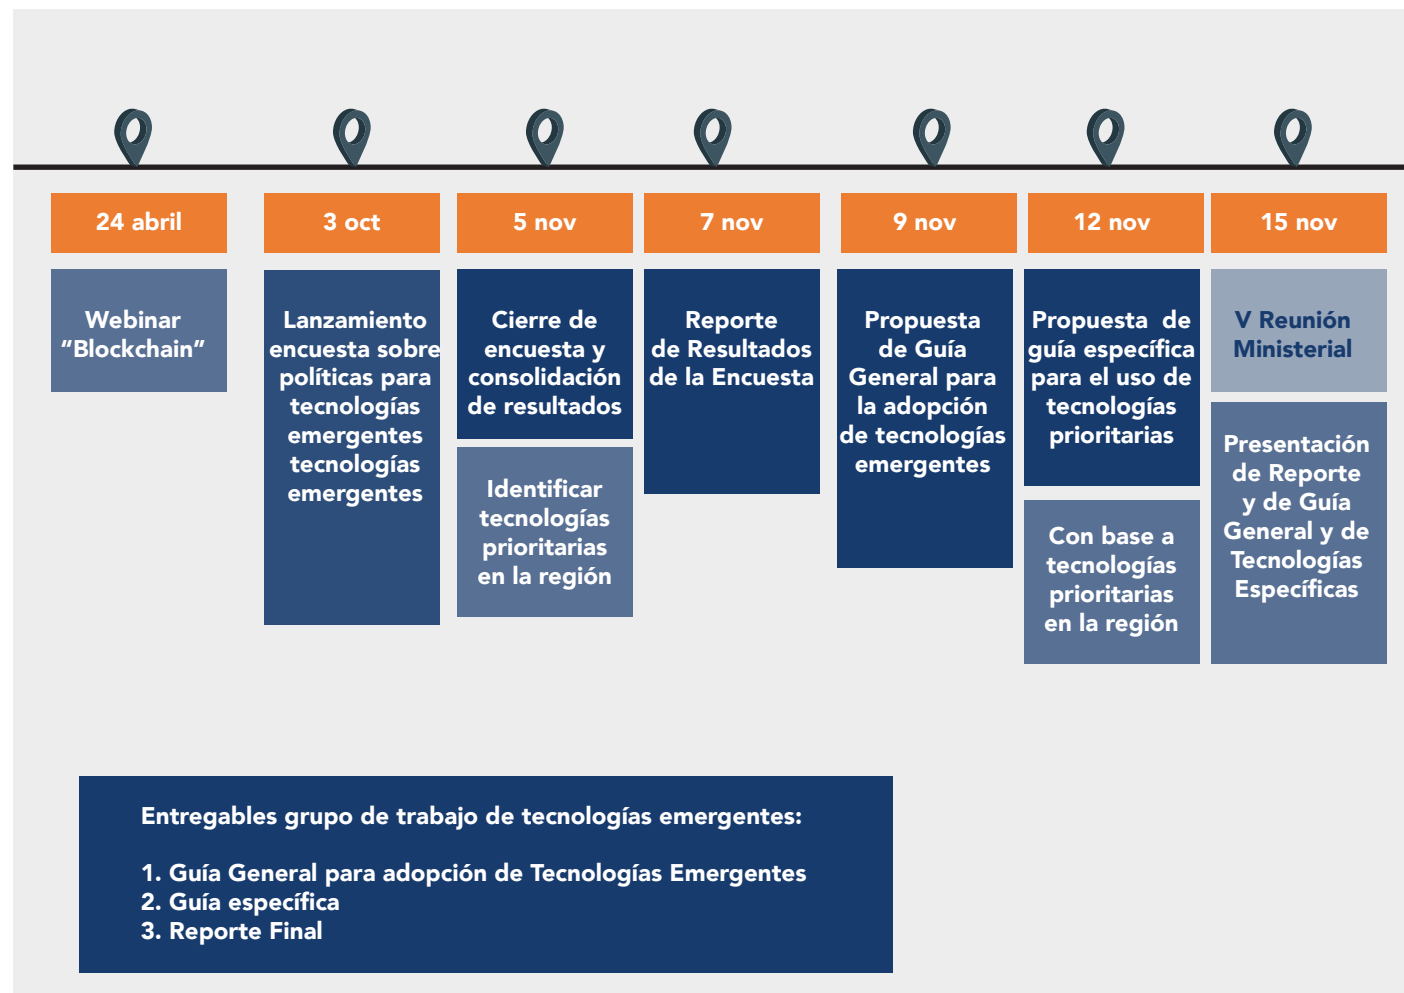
24 abril

Webinar "Blockchain"

3 oct

Lanzamiento encuesta sobre políticas para tecnologías emergentes tecnologías emergentes

5 nov

Cierre de encuesta y consolidación de resultados

Identificar tecnologías prioritarias en la región

7 nov

Reporte de Resultados de la Encuesta

9 nov

Propuesta de Guía General para la adopción de tecnologías emergentes

12 nov

Propuesta de guía específica para el uso de tecnologías prioritarias

Con base a tecnologías prioritarias en la región

15 nov

V Reunión Ministerial

Presentación de Reporte y de Guía General y de Tecnologías Específicas

Entregables grupo de trabajo de tecnologías emergentes:

1. Guía General para adopción de Tecnologías Emergentes
2. Guía específica
3. Reporte Final